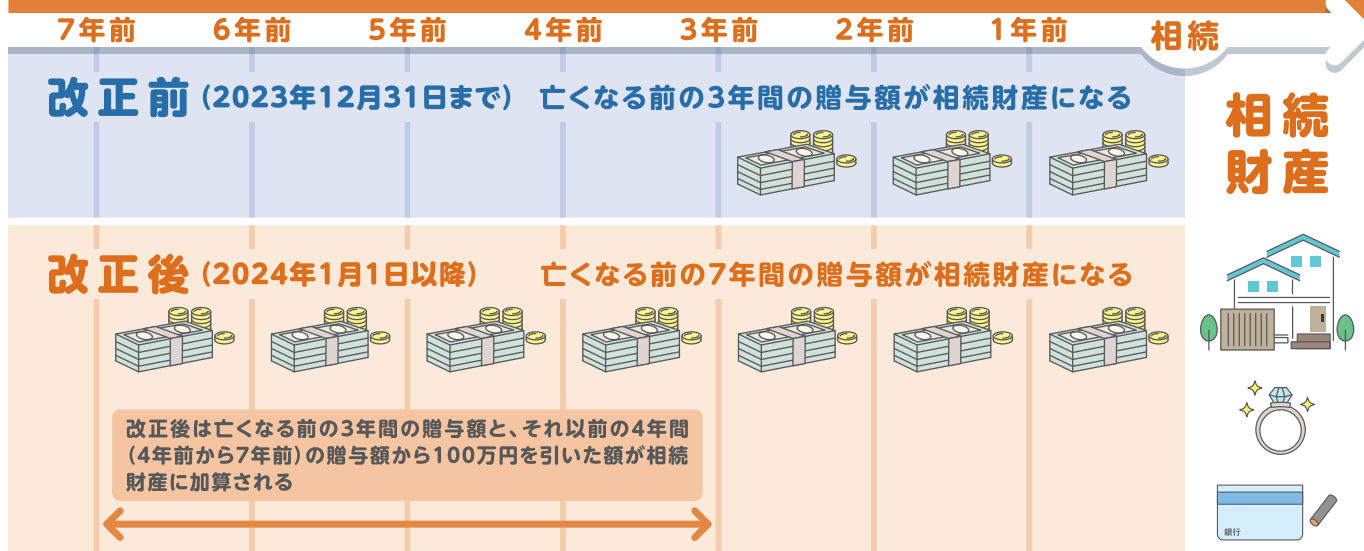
7年前 6年前 5年前 4年前 3年前 2年前 1年前 相続

改正前 (2023年12月31日まで) 亡くなる前の3年間の贈与額が相続財産になる

相続財産

改正後 (2024年1月1日以降) 亡くなる前の7年間の贈与額が相続財産になる

改正後は亡くなる前の3年間の贈与額と、それ以前の4年間(4年前から7年前)の贈与額から100万円を引いた額が相続財産に加算される

銀行